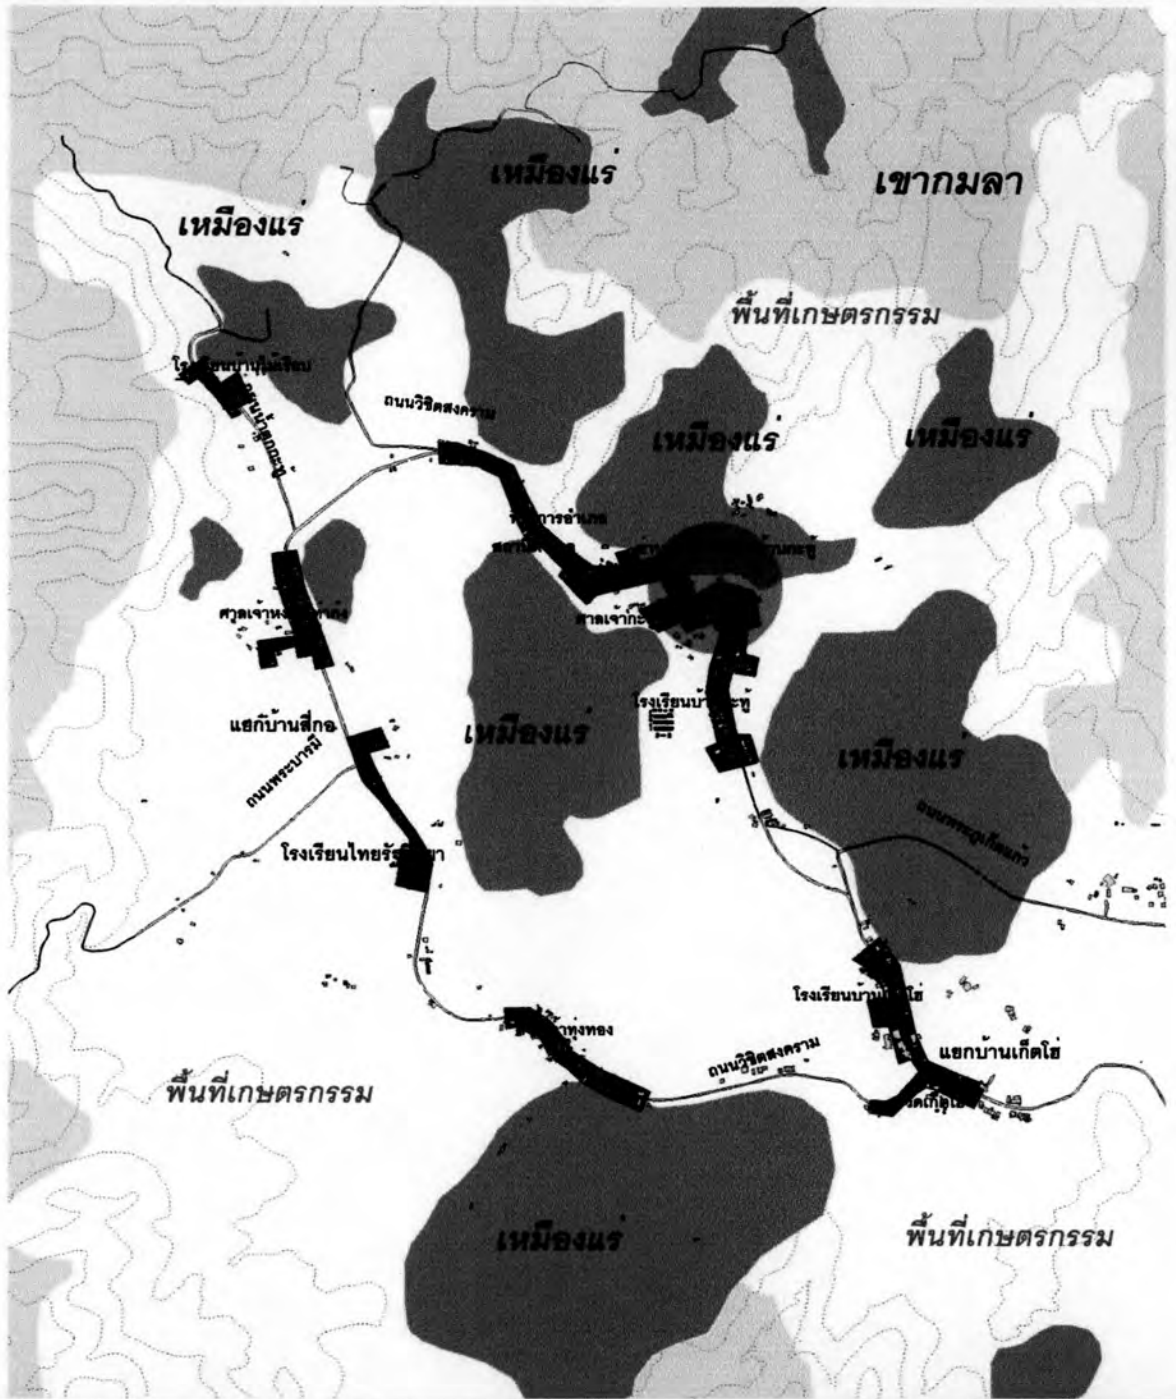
เหมืองแร่

เขากมลา

เหมืองแร่

พื้นที่เกษตรกรรม

โรงเรียนบ้าน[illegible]

ถนนวิชิตสงคราม

ถนน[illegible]

เหมืองแร่

เหมืองแร่

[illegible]การอำเภอ

สถานี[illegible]

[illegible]บ้านกะทู้

ศาลเจ้า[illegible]

ศาลเจ้ากะ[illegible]

แยกบ้านสี่กอ

ถนนพระบารมี

โรงเรียนบ้าน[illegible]ทู้

เหมืองแร่

เหมืองแร่

ถนนพระภูเก็ตแก้ว

โรงเรียนไทยรัฐ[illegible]

โรงเรียนบ้าน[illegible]โฮ่

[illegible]ทุ่งทอง

ถนนวิชิตสงคราม

แยกบ้านเก็ตโฮ่

พื้นที่เกษตรกรรม

วัด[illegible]

เหมืองแร่

พื้นที่เกษตรกรรม